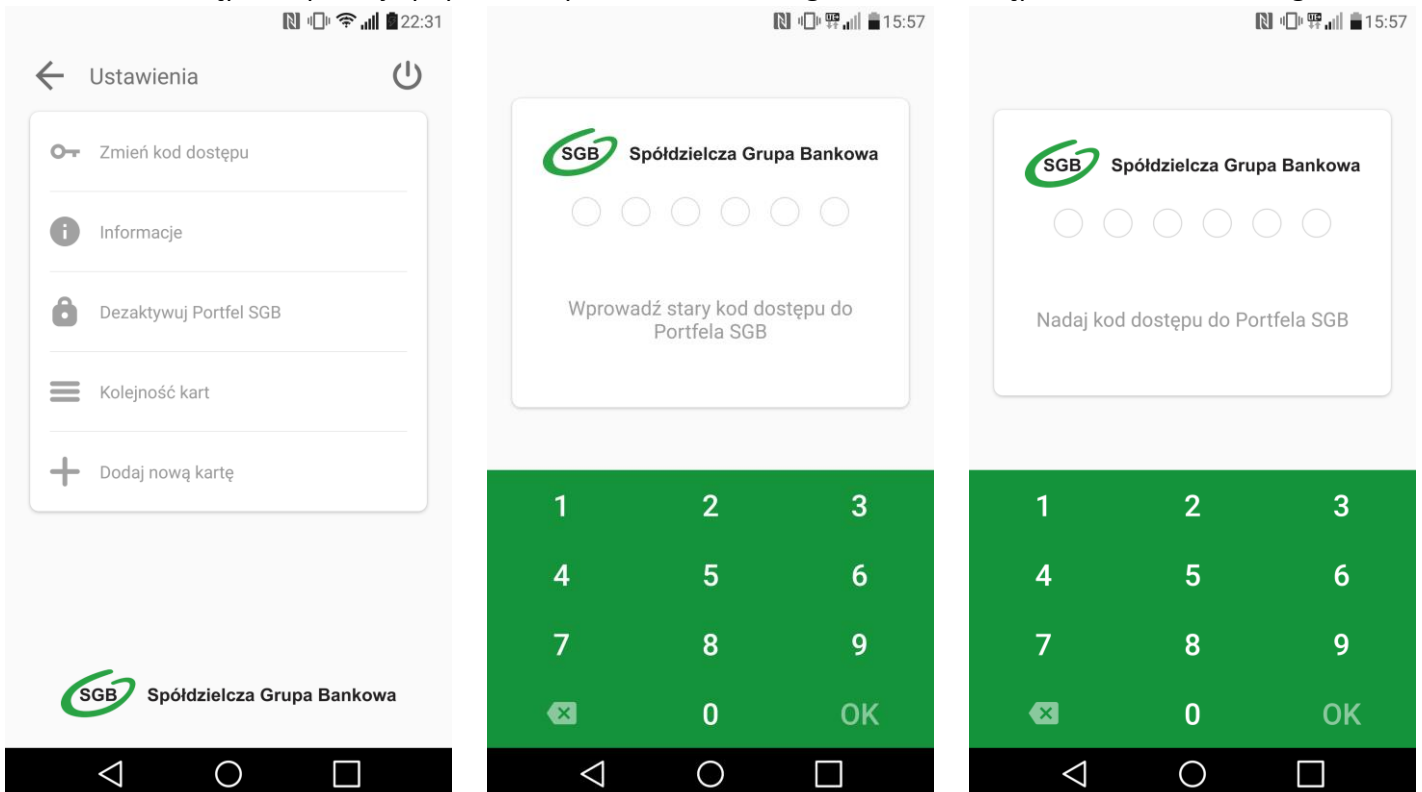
22:31

Ustawienia

Zmień kod dostępu

Informacje

Dezaktywuj Portfel SGB

Kolejność kart

Dodaj nową kartę

SGB Spółdzielcza Grupa Bankowa

15:57

SGB Spółdzielcza Grupa Bankowa

Wprowadź stary kod dostępu do Portfela SGB

1 2 3
4 5 6
7 8 9
0 OK

15:57

SGB Spółdzielcza Grupa Bankowa

Nadaj kod dostępu do Portfela SGB

1 2 3
4 5 6
7 8 9
0 OK